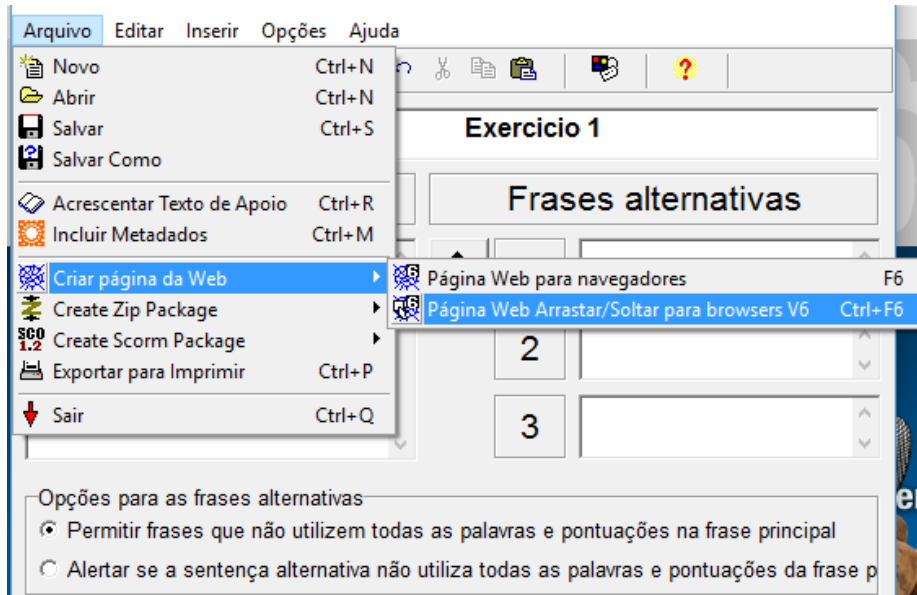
Arquivo Editar Inserir Opções Ajuda

Novo Ctrl+N
Abrir Ctrl+N
Salvar Ctrl+S
Salvar Como
Acrescentar Texto de Apoio Ctrl+R
Incluir Metadados Ctrl+M
Criar página da Web
Create Zip Package
SCO 1.2 Create Scorm Package
Exportar para Imprimir Ctrl+P
Sair Ctrl+Q

Página Web para navegadores F6
Página Web Arrastar/Soltar para browsers V6 Ctrl+F6

Exercicio 1

Frases alternativas

2

3

Opções para as frases alternativas
Permitir frases que não utilizem todas as palavras e pontuações na frase principal
Alertar se a sentença alternativa não utiliza todas as palavras e pontuações da frase p